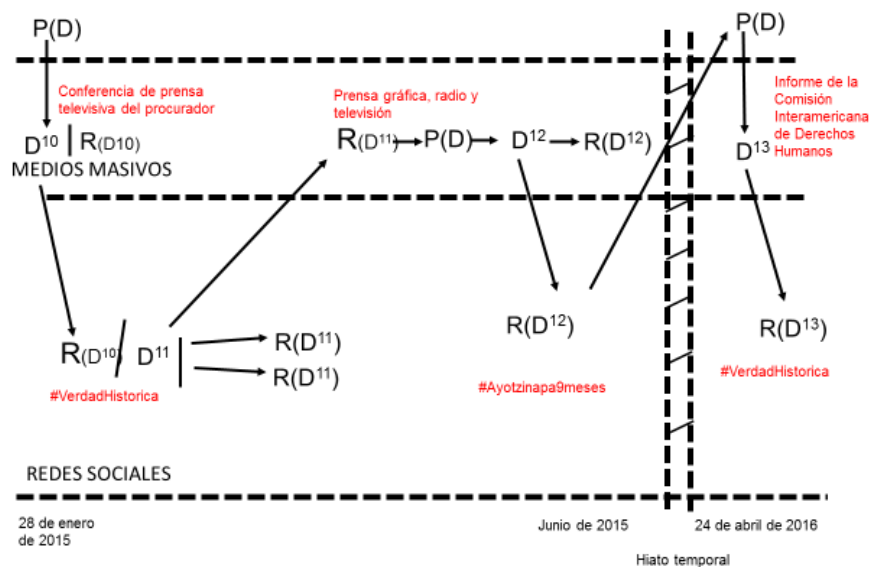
P(D)

Conferencia de prensa televisiva del procurador

$D^{10}$ | R(D10)

MEDIOS MASIVOS

Prensa gráfica, radio y televisión

$R_{(D^{11})}$ → P(D) → $D^{12}$ → R($D^{12}$)

P(D)

Informe de la Comisión Interamericana de Derechos Humanos

$D^{13}$

$R_{(D^{10})}$ | $D^{11}$

R($D^{11}$)

R($D^{11}$)

#VerdadHistorica

R($D^{12}$)

#Ayotzinapa9meses

R($D^{13}$)

#VerdadHistorica

REDES SOCIALES

28 de enero de 2015

Junio de 2015

24 de abril de 2016

Hiato temporal